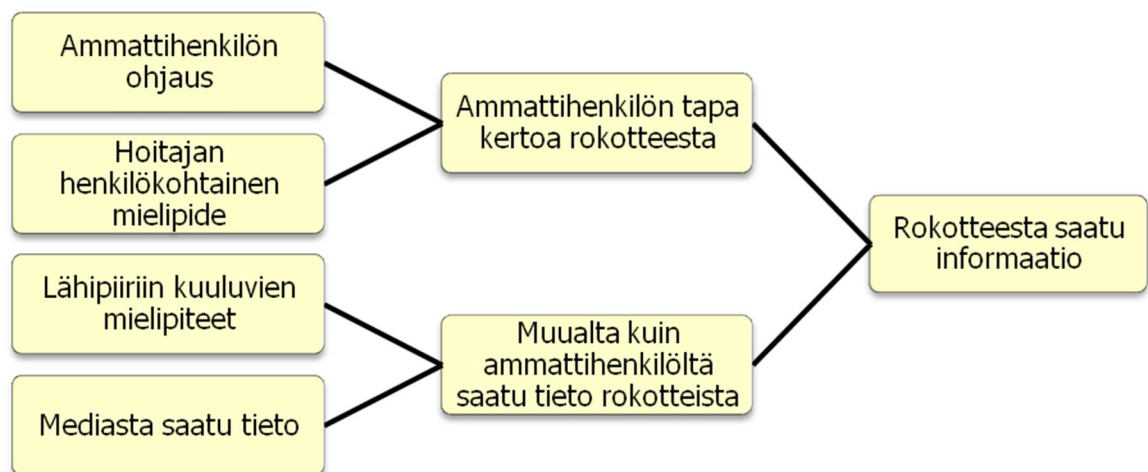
Ammattihenkilön ohjaus

Hoitajan henkilökohtainen mielipide

Lähipiiriin kuuluvien mielipiteet

Mediasta saatu tieto

Ammattihenkilön tapa kertoa rokotteesta

Muualta kuin ammattihenkilöltä saatu tieto rokotteista

Rokotteesta saatu informaatio